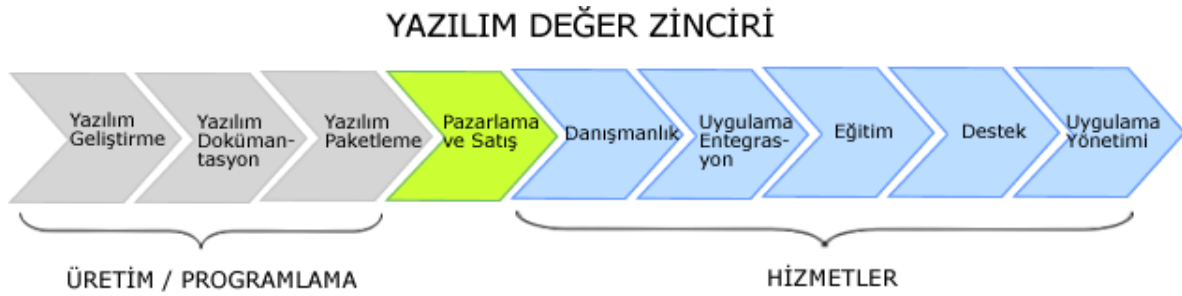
YAZILIM DEĞER ZİNCİRİ

Yazılım Geliştirme

Yazılım Dokümantasyon

Yazılım Paketleme

Pazarlama ve Satış

Danışmanlık

Uygulama Entegrasyon

Eğitim

Destek

Uygulama Yönetimi

ÜRETİM / PROGRAMLAMA

HİZMETLER